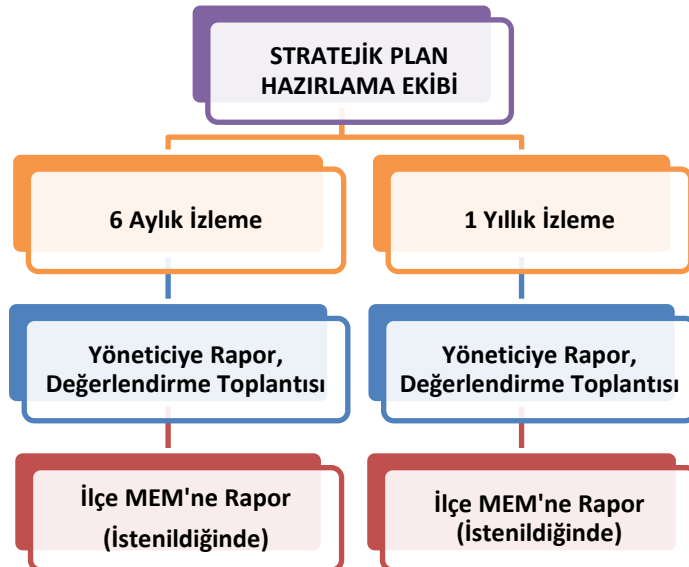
STRATEJİK PLAN HAZIRLAMA EKİBİ

6 Aylık İzleme

Yöneticiye Rapor, Değerlendirme Toplantısı

İlçe MEM'ne Rapor (İstenildiğinde)

1 Yıllık İzleme

Yöneticiye Rapor, Değerlendirme Toplantısı

İlçe MEM'ne Rapor (İstenildiğinde)